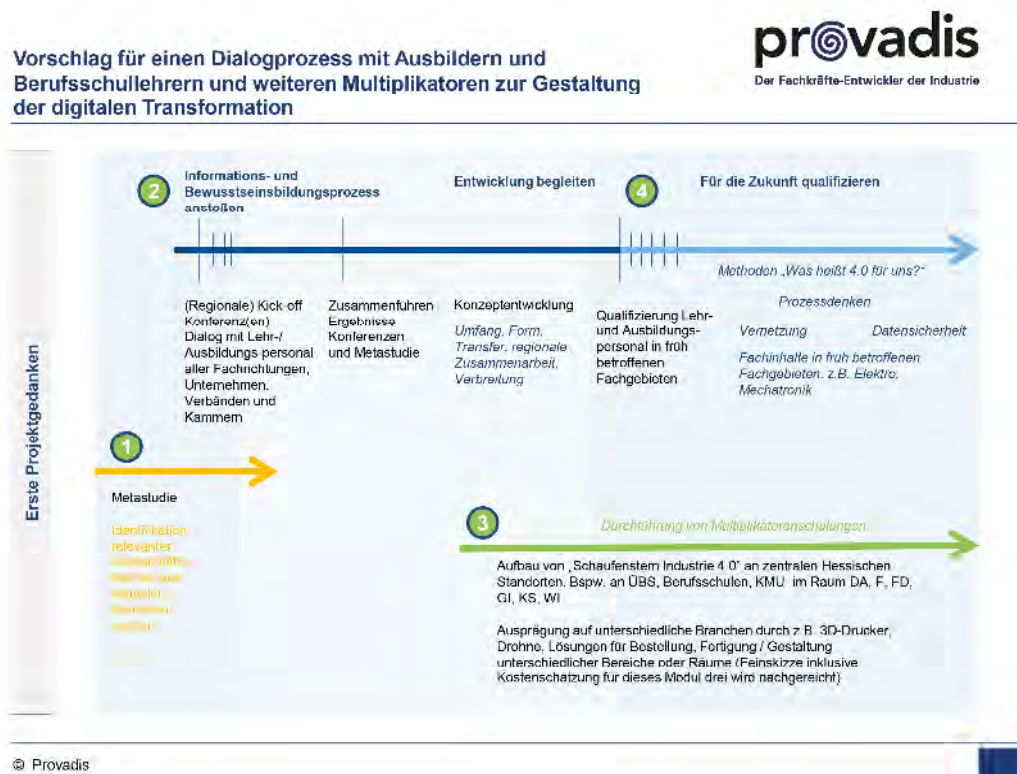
Vorschlag für einen Dialogprozess mit Ausbildern und Berufsschullehrern und weiteren Multiplikatoren zur Gestaltung der digitalen Transformation

provadis
Der Fachkräfte-Entwickler der Industrie

Erste Projektgedanken

2 Informations- und Bewusstseinsbildungsprozess anstoßen

Entwicklung begleiten

4 Für die Zukunft qualifizieren

Methoden „Was heißt 4.0 für uns?"

(Regionale) Kick-off Konferenz(en) Dialog mit Lehr-/ Ausbildungs personal aller Fachrichtungen, Unternehmen, Verbänden und Kammern

Zusammenführen Ergebnisse Konferenzen und Metastudie

Konzeptentwicklung
Umfang, Form, Transfer, regionale Zusammenarbeit, Verbreitung

Qualifizierung Lehr- und Ausbildungspersonal in früh betroffenen Fachgebieten

Prozessdenken
Vernetzung
Datensicherheit
Fachinhalte in früh betroffenen Fachgebieten, z.B. Elektro, Mechatronik

1
Metastudie
Identifikation relevanter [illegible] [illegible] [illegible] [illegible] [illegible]

3 Durchführung von Multiplikatorenschulungen

Aufbau von „Schaufenstern Industrie 4.0" an zentralen Hessischen Standorten. Bspw. an ÜBS, Berufsschulen, KMU im Raum DA, F, FD, GI, KS, WI

Ausprägung auf unterschiedliche Branchen durch z.B. 3D-Drucker, Drohne, Lösungen für Bestellung, Fertigung / Gestaltung unterschiedlicher Bereiche oder Räume (Feinskizze inklusive Kostenschätzung für dieses Modul drei wird nachgereicht)

© Provadis